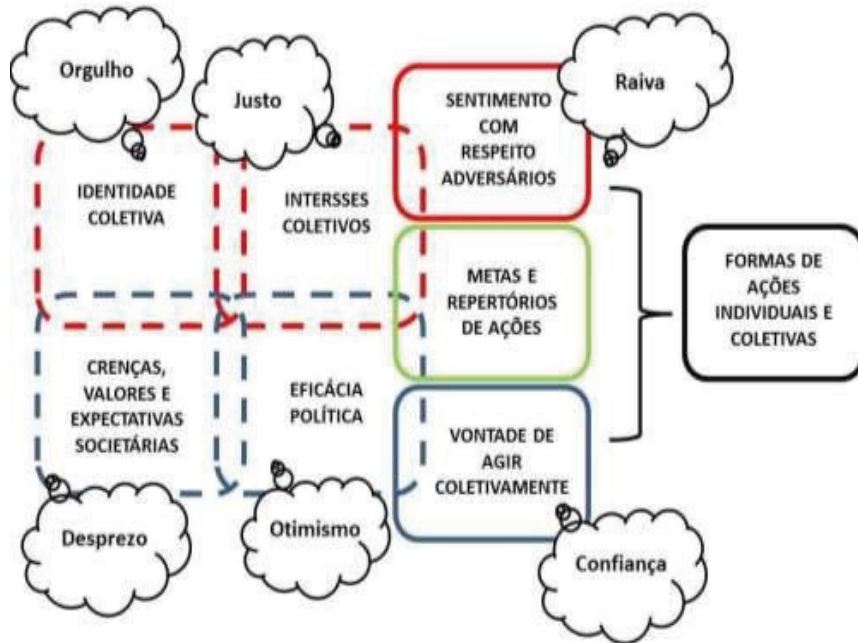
Orgulho

Justo

SENTIMENTO COM RESPEITO ADVERSÁRIOS

Raiva

IDENTIDADE COLETIVA

INTERSSES COLETIVOS

METAS E REPERTÓRIOS DE AÇÕES

FORMAS DE AÇÕES INDIVIDUAIS E COLETIVAS

CRENÇAS, VALORES E EXPECTATIVAS SOCIETÁRIAS

EFICÁCIA POLÍTICA

VONTADE DE AGIR COLETIVAMENTE

Desprezo

Otimismo

Confiança